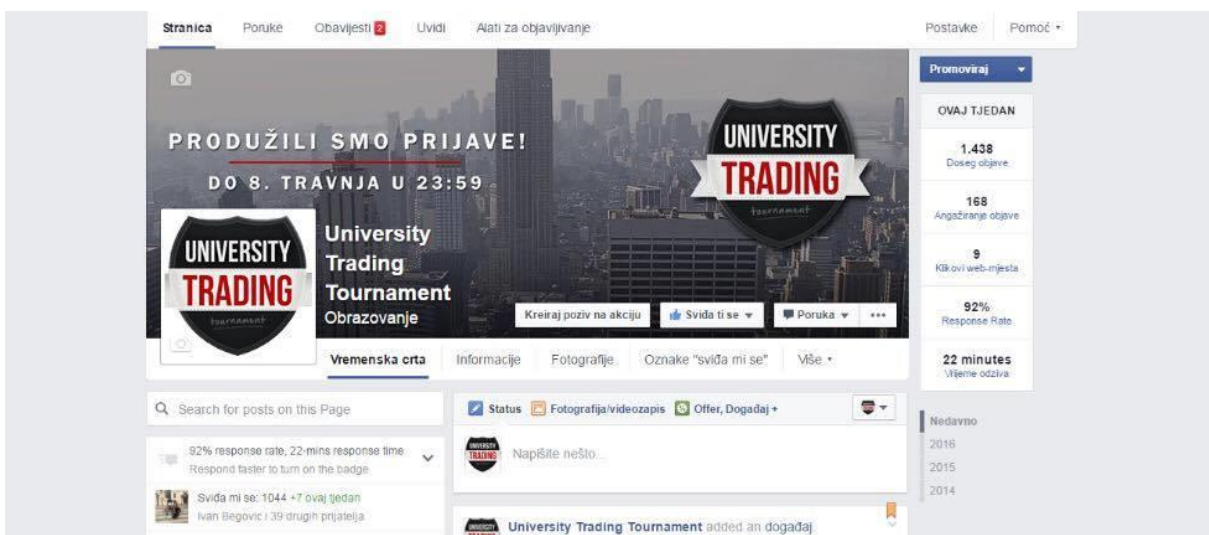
Stranica Poruke Obavijesti 2 Uvidi Alati za objavljivanje Postavke Pomoć

PRODUŽILI SMO PRIJAVE!
DO 8. TRAVNJA U 23:59

UNIVERSITY TRADING tournament

UNIVERSITY TRADING tournament

University Trading Tournament
Obrazovanje

Kreiraj poziv na akciju Sviđa ti se Poruka •••

Vremenska crta Informacije Fotografije Oznake "sviđa mi se" Više

Promoviraj

OVAJ TJEDAN

1.438
Doseg objave

168
Angažiranje objave

9
Klikovi web-mjesta

92%
Response Rate

22 minutes
Vrijeme odziva

Search for posts on this Page

92% response rate, 22-mins response time
Respond faster to turn on the badge

Sviđa mi se: 1044 +7 ovaj tjedan
Ivan Begović i 39 drugih prijatelja

Status Fotografija/videozapis Offer, Događaj +

Napišite nešto...

University Trading Tournament added an događaj

Nedavno
2016
2015
2014